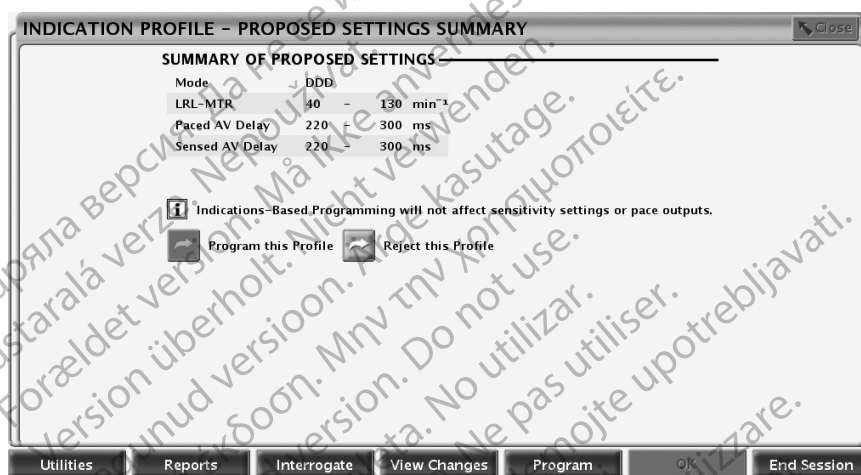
INDICATION PROFILE – PROPOSED SETTINGS SUMMARY

Close

SUMMARY OF PROPOSED SETTINGS

| Mode | DDD | | | |
|---|---|---|---|---|
| LRL-MTR | 40 | – | 130 | $min^{-1}$ |
| Paced AV Delay | 220 | – | 300 | ms |
| Sensed AV Delay | 220 | – | 300 | ms |

Indications-Based Programming will not affect sensitivity settings or pace outputs.

Program this Profile

Reject this Profile

Utilities Reports Interrogate View Changes Program OK End Session

Остаряла версия. Да не се използва. Zastaralá verze. Nepoužívat. Forældet version. Må ikke anvendes. Version überholt. Nicht verwenden. Aegunud versioon. Ärge kasutage. Παλιά έκδοση. Μην την χρησιμοποιείτε. Outdated version. Do not use. Versión obsoleta. No utilizar. Version périmée. Ne pas utiliser. Zastarjela verzija. Nemojte upotrebljavati. Versione obsoleta. Non utilizzare.